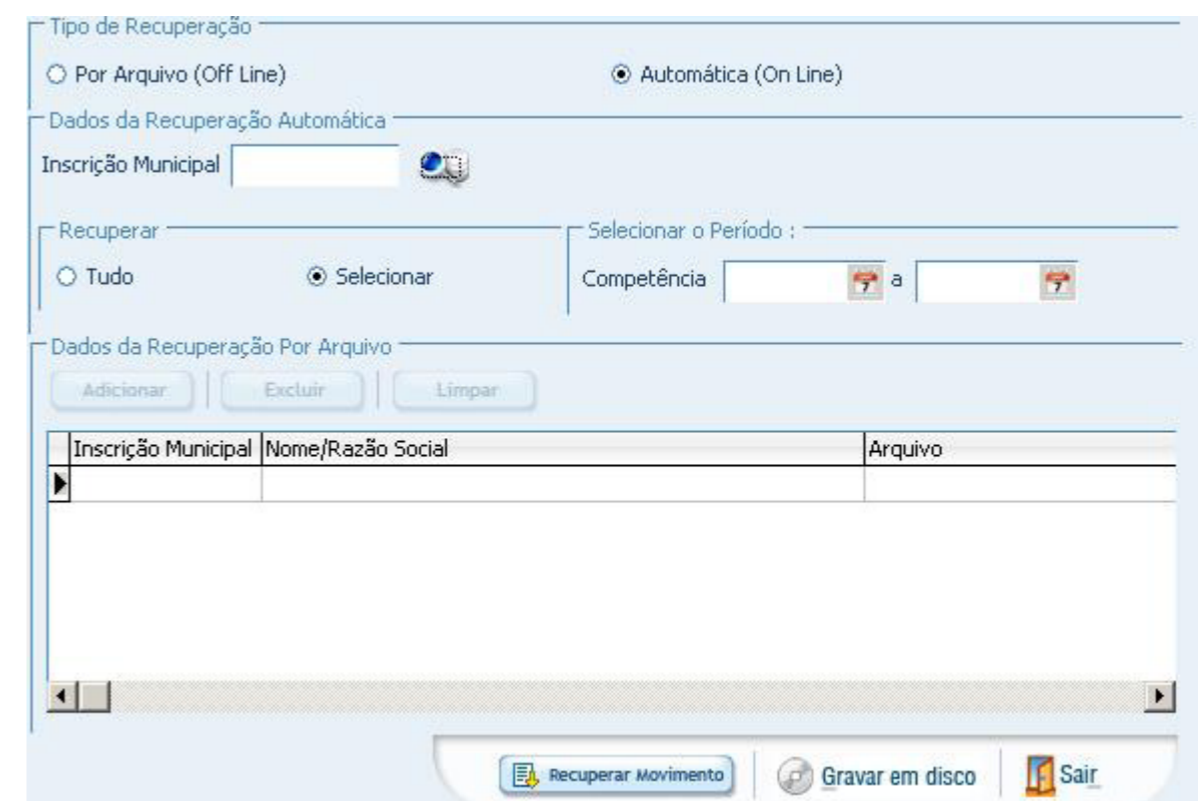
Tipo de Recuperação

Por Arquivo (Off Line)

Automática (On Line)

Dados da Recuperação Automática

Inscrição Municipal

Recuperar

Tudo

Selecionar

Selecionar o Período :

Competência a

Dados da Recuperação Por Arquivo

Adicionar

Excluir

Limpar

| Inscrição Municipal | Nome/Razão Social | Arquivo |
|---|---|---|
| | | |

Recuperar Movimento

Gravar em disco

Sair